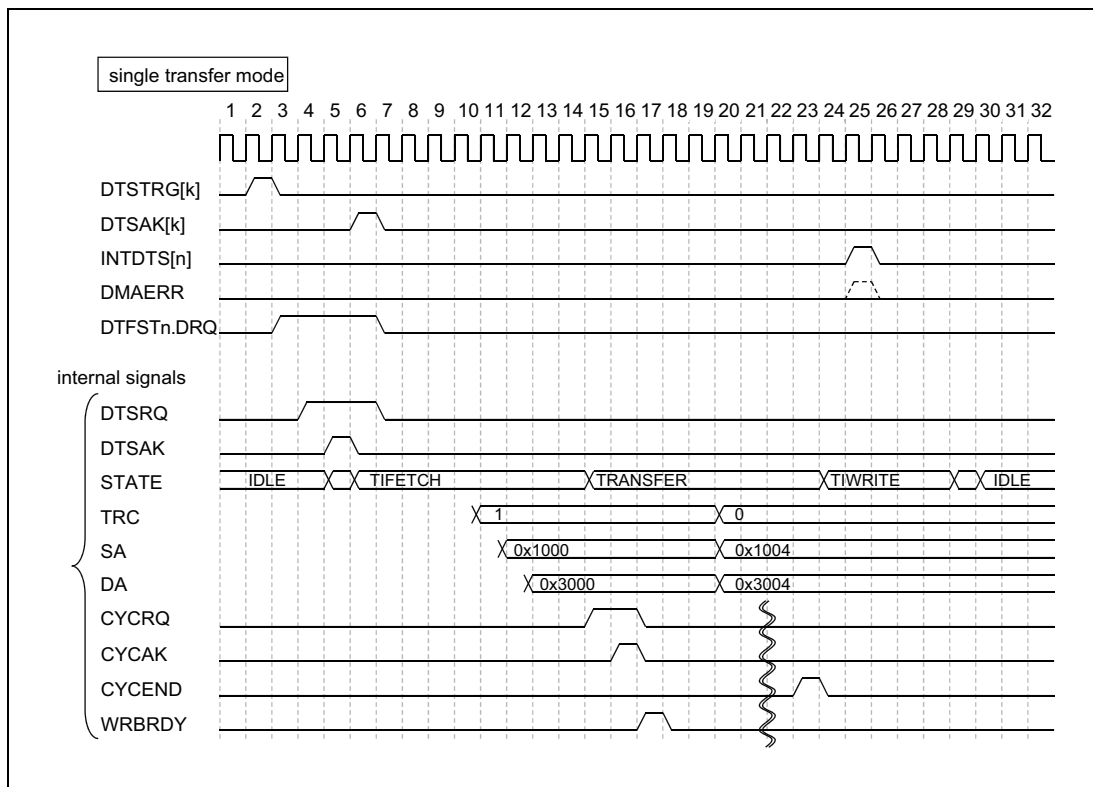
single transfer mode

1 2 3 4 5 6 7 8 9 10 11 12 13 14 15 16 17 18 19 20 21 22 23 24 25 26 27 28 29 30 31 32

DTSTRG[k]
DTSAK[k]
INTDTS[n]
DMAERR
DTFSTn.DRQ

internal signals
DTSRQ
DTSAK
STATE
IDLE
TIFETCH
TRANSFER
TIWRITE
IDLE
TRC
1
0
SA
0x1000
0x1004
DA
0x3000
0x3004
CYCRQ
CYCAK
CYCEND
WRBRDY